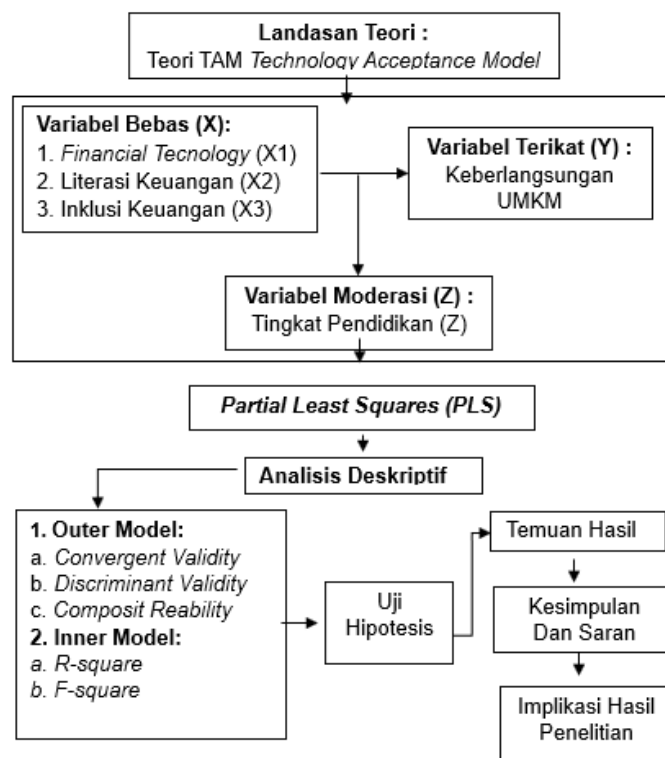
Landasan Teori :
Teori TAM *Technology Acceptance Model*

Variabel Bebas (X):
1. *Financial Tecnology* (X1)
2. Literasi Keuangan (X2)
3. Inklusi Keuangan (X3)

Variabel Terikat (Y) :
Keberlangsungan UMKM

Variabel Moderasi (Z) :
Tingkat Pendidikan (Z)

*Partial Least Squares (PLS)*

Analisis Deskriptif

1. Outer Model:
a. *Convergent Validity*
b. *Discriminant Validity*
c. *Composit Reability*
2. Inner Model:
*a. R-square*
*b. F-square*

Uji Hipotesis

Temuan Hasil

Kesimpulan Dan Saran

Implikasi Hasil Penelitian